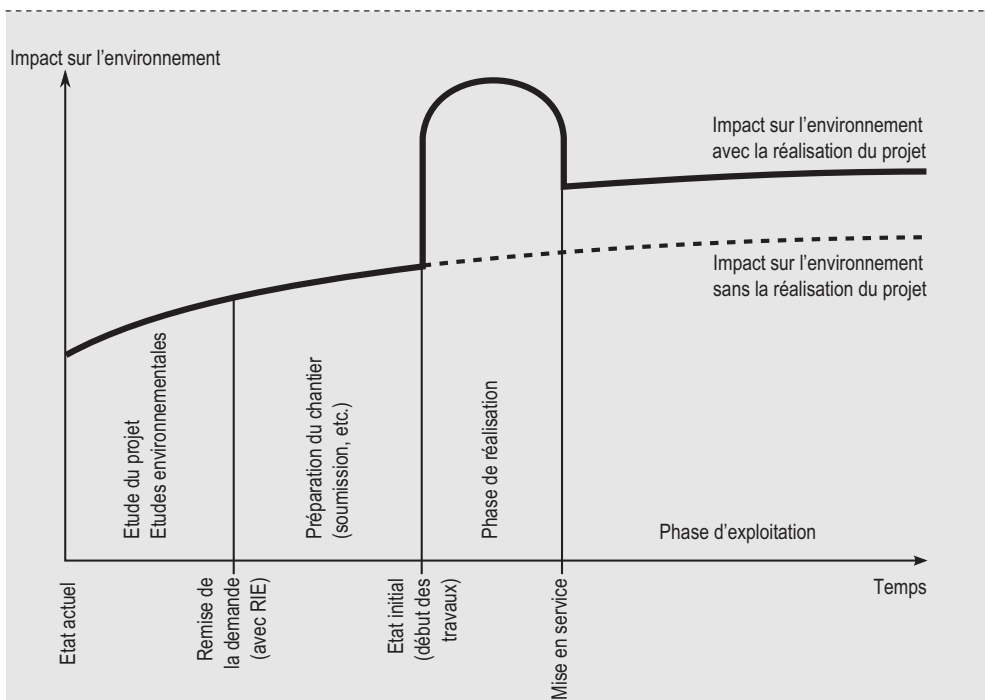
Impact sur l'environnement

Impact sur l'environnement avec la réalisation du projet

Impact sur l'environnement sans la réalisation du projet

Etude du projet
Etudes environnementales

Préparation du chantier (soumission, etc.)

Phase de réalisation

Phase d'exploitation

Temps

Etat actuel

Remise de la demande (avec RIE)

Etat initial (début des travaux)

Mise en service